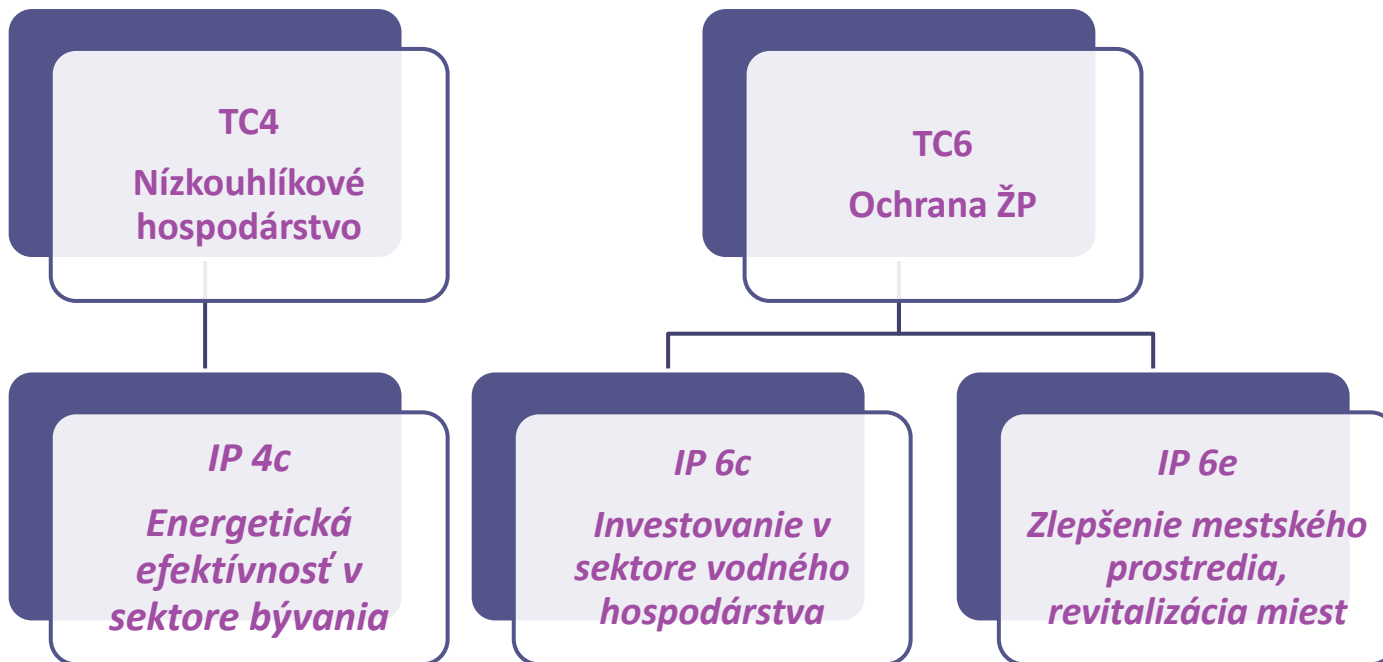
TC4
Nízkouhlíkové hospodárstvo

TC6
Ochrana ŽP

IP 4c
Energetická efektívnosť v sektore bývania

IP 6c
Investovanie v sektore vodného hospodárstva

IP 6e
Zlepšenie mestského prostredia, revitalizácia miest